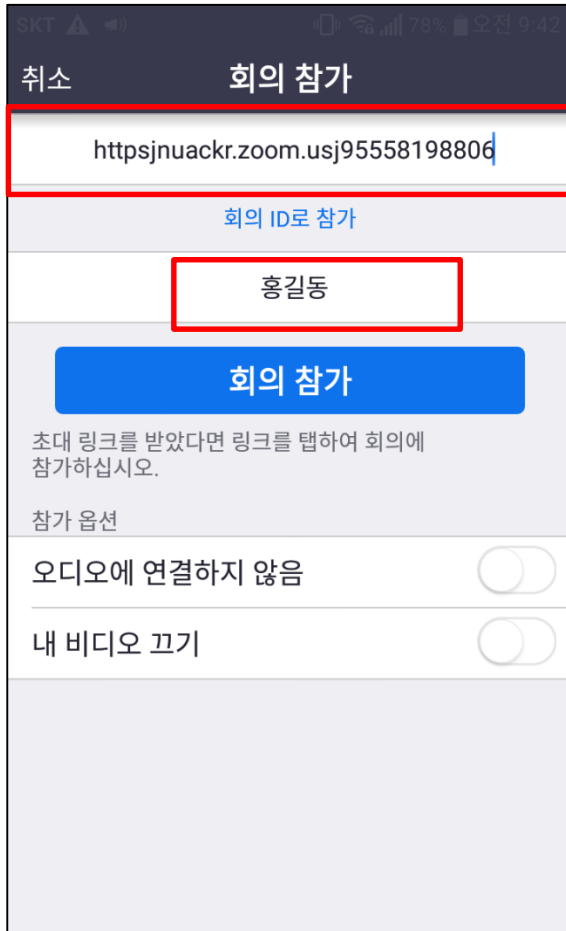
SKT 78% 오전 9:42

취소 회의 참가

httpsjnuackr.zoom.usj95558198806

회의 ID로 참가

홍길동

회의 참가

초대 링크를 받았다면 링크를 탭하여 회의에 참가하십시오.

참가 옵션

오디오에 연결하지 않음

내 비디오 끄기